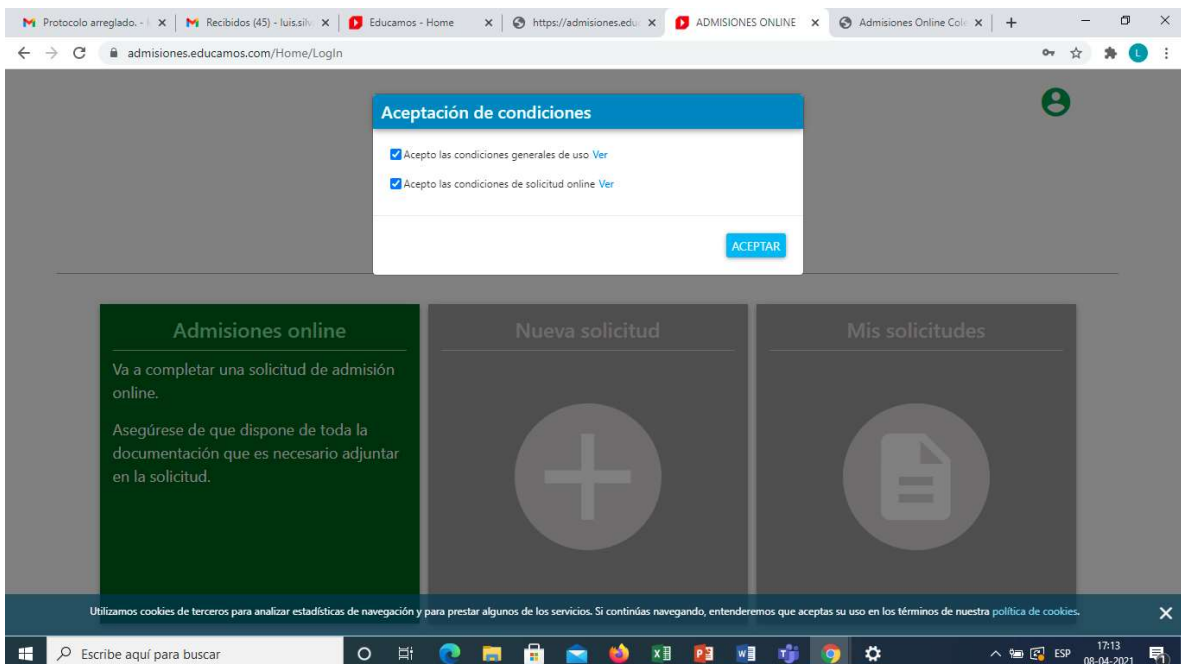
Protocolo arreglado. - | × | Recibidos (45) - luis.silv × | Educamos - Home × | https://admisiones.edu × | ADMISIONES ONLINE × | Admisiones Online Cole × | +

admisiones.educamos.com/Home/LogIn

Aceptación de condiciones

Acepto las condiciones generales de uso Ver

Acepto las condiciones de solicitud online Ver

ACEPTAR

Admisiones online

Va a completar una solicitud de admisión online.

Asegúrese de que dispone de toda la documentación que es necesario adjuntar en la solicitud.

Nueva solicitud

Mis solicitudes

Utilizamos cookies de terceros para analizar estadísticas de navegación y para prestar algunos de los servicios. Si continúas navegando, entenderemos que aceptas su uso en los términos de nuestra política de cookies.

Escribe aquí para buscar

ESP 17:13 08-04-2021